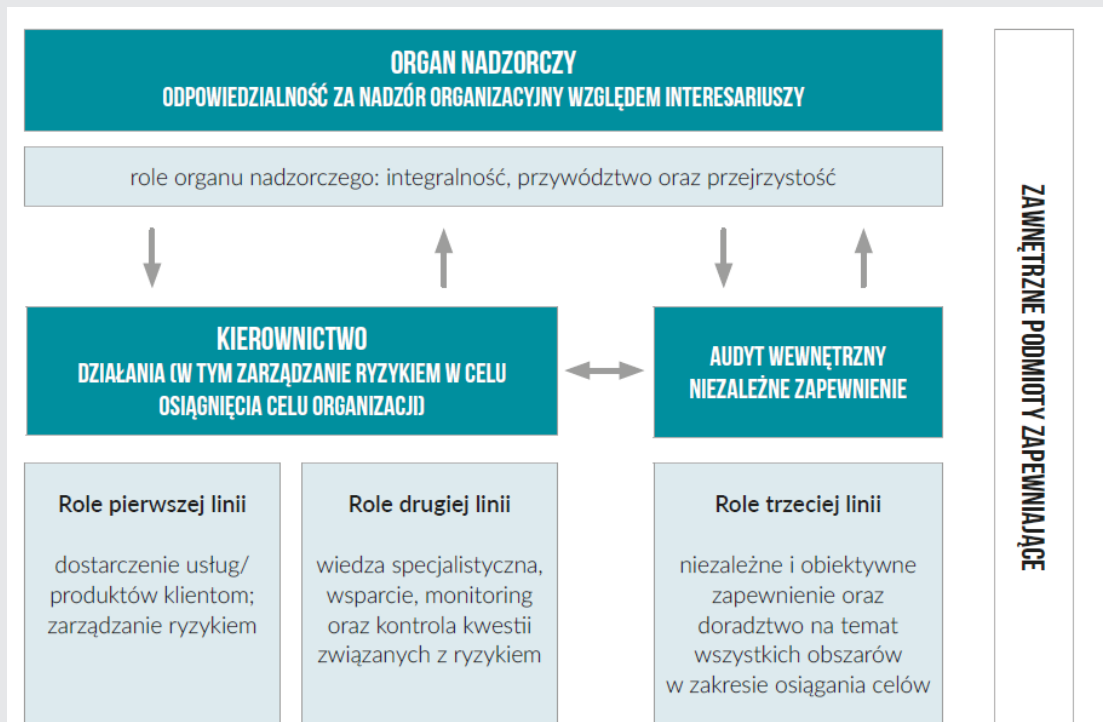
ORGAN NADZORCZY
ODPOWIEDZIALNOŚĆ ZA NADZÓR ORGANIZACYJNY WZGLĘDEM INTERESARIUSZY

role organu nadzorczego: integralność, przywództwo oraz przejrzystość

KIEROWNICTWO
DZIAŁANIA (W TYM ZARZĄDZANIE RYZYKIEM W CELU OSIĄGNIĘCIA CELU ORGANIZACJI)

AUDYT WEWNĘTRZNY
NIEZALEŻNE ZAPEWNIENIE

Role pierwszej linii

dostarczenie usług/ produktów klientom; zarządzanie ryzykiem

Role drugiej linii

wiedza specjalistyczna, wsparcie, monitoring oraz kontrola kwestii związanych z ryzykiem

Role trzeciej linii

niezależne i obiektywne zapewnienie oraz doradztwo na temat wszystkich obszarów w zakresie osiągania celów

ZAWNĘTRZNE PODMIOTY ZAPEWNIAJĄCE